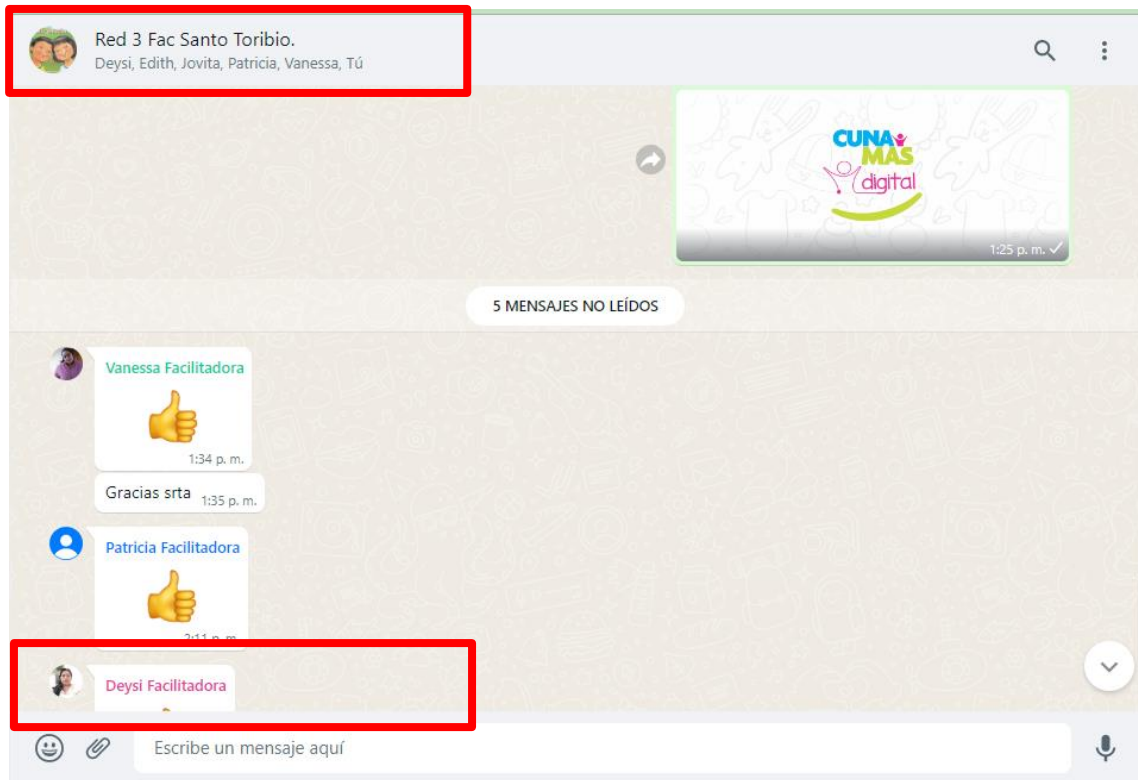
Red 3 Fac Santo Toribio.
Deysi, Edith, Jovita, Patricia, Vanessa, Tú

CUNA MÁS digital

1:25 p. m.

5 MENSAJES NO LEÍDOS

Vanessa Facilitadora

👍

1:34 p. m.

Gracias srta 1:35 p. m.

Patricia Facilitadora

👍

2:11 p. m.

Deysi Facilitadora

Escribe un mensaje aquí